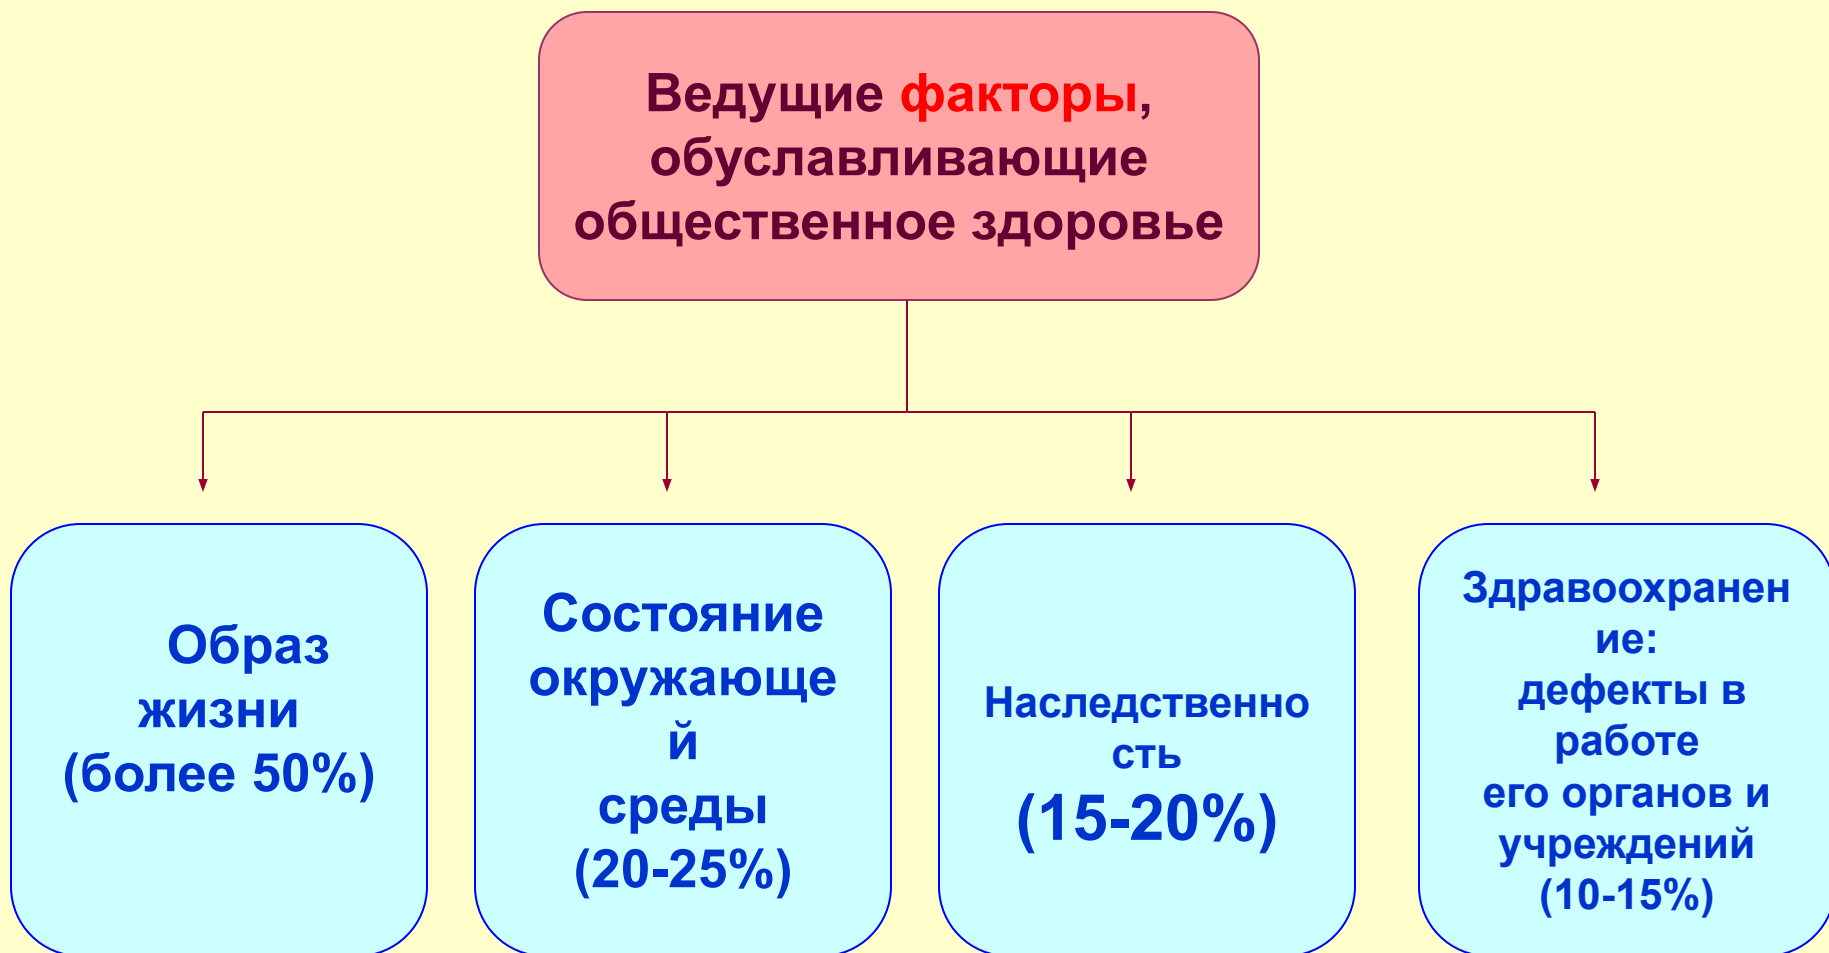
Ведущие факторы, обуславливающие общественное здоровье

Образ жизни (более 50%)

Состояние окружающей среды (20-25%)

Наследственность (15-20%)

Здравоохранение: дефекты в работе его органов и учреждений (10-15%)